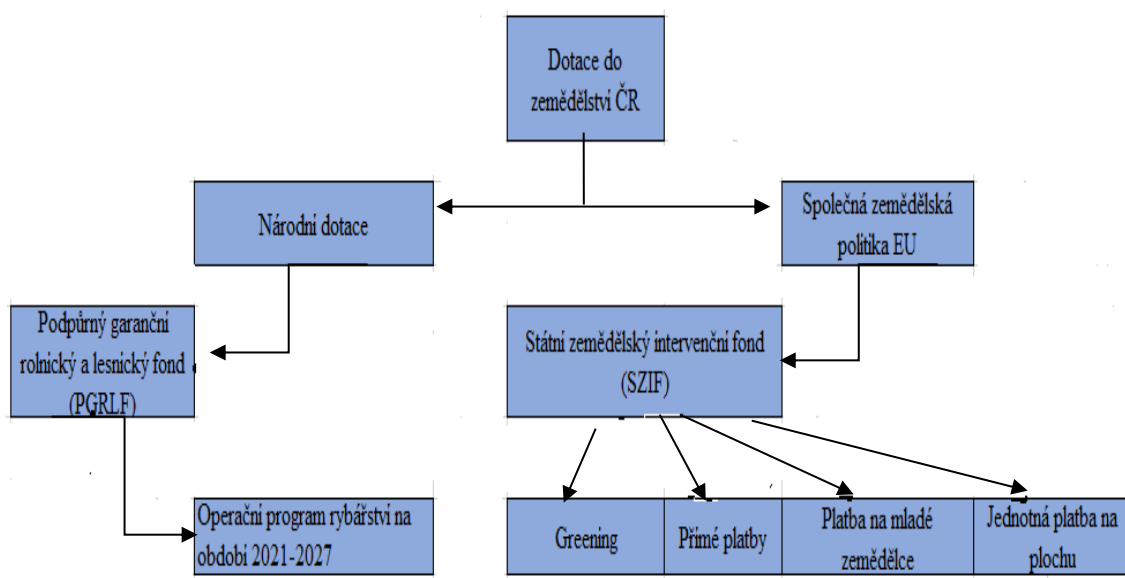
Dotace do zemědělství ČR

Národní dotace

Společná zemědělská politika EU

Podpůrný garanční rolnický a lesnický fond (PGRLF)

Státní zemědělský intervenční fond (SZIF)

Operační program rybářství na období 2021-2027

Greening

Přímé platby

Platba na mladé zemědělce

Jednotná platba na plochu